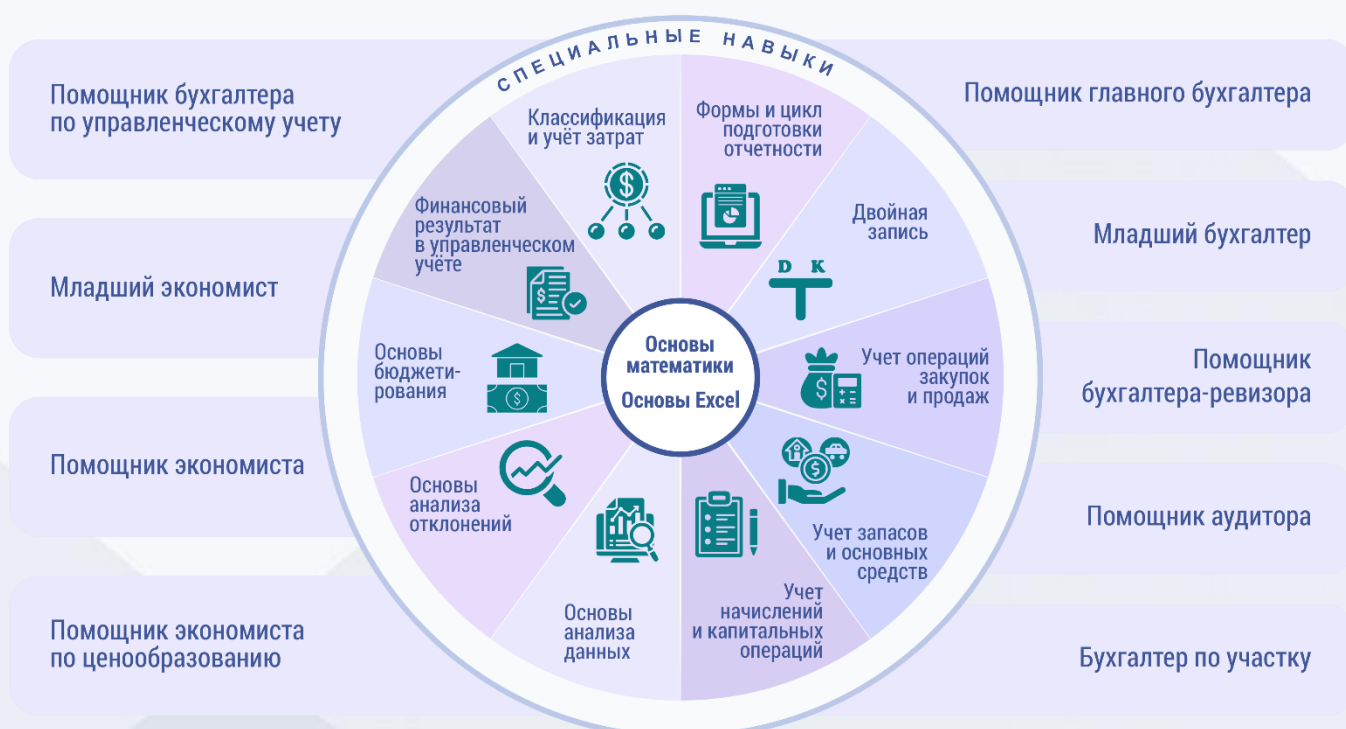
СПЕЦИАЛЬНЫЕ НАВЫКИ

Помощник бухгалтера по управленческому учету

Младший экономист

Помощник экономиста

Помощник экономиста по ценообразованию

Помощник главного бухгалтера

Младший бухгалтер

Помощник бухгалтера-ревизора

Помощник аудитора

Бухгалтер по участку

Классификация и учёт затрат

Формы и цикл подготовки отчетности

Двойная запись

D K

Учет операций закупок и продаж

Учет запасов и основных средств

Учет начислений и капитальных операций

Основы анализа данных

Основы анализа отклонений

Основы бюджетирования

Финансовый результат в управленческом учёте

Основы математики

Основы Excel